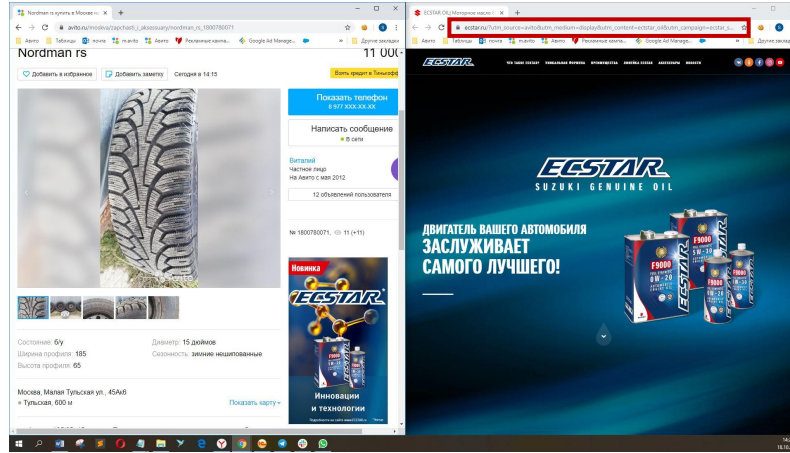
Nordman rs купить в Москве на ×
avito.ru/moskva/zapchasti_i_aksessuary/nordman_rs_1800780071
Авито | Таблицы | почта | m.avito | Авито | Рекламные кампа... | Google Ad Manage... | Другие закладки

Nordman rs
11 000

Добавить в избранное | Добавить заметку | Сегодня в 14:15
Взять кредит в Тинькофф

Показать телефон
8 977 XXX-XX-XX

Написать сообщение
В сети

Виталий
Частное лицо
На Авито с мая 2012

12 объявлений пользователя

№ 1800780071, 11 (+11)

Новинка
ECSTAR
Инновации и технологии

Состояние: б/у
Ширина профиля: 185
Высота профиля: 65
Диаметр: 15 дюймов
Сезонность: зимние нешипованные

Москва, Малая Тульская ул., 45Ак6
Тульская, 600 м
Показать карту

ECSTAR Oil | Моторное масло ×
ecstar.ru/?utm_source=avito&utm_medium=display&utm_content=ecstar_oil&utm_campaign=ecstar_c...
Авито | Таблицы | почта | m.avito | Авито | Рекламные кампа... | Google Ad Manage... | Другие закладки

ECSTAR
ЧТО ТАКОЕ ECSTAR? | УНИКАЛЬНАЯ ФОРМУЛА | ПРОИЗВОДСТВО | ЛИНЕЙКА ECSTAR | АКСЕССУАРЫ | НОВОСТИ

ECSTAR
SUZUKI GENUINE OIL

ДВИГАТЕЛЬ ВАШЕГО АВТОМОБИЛЯ
ЗАСЛУЖИВАЕТ
САМОГО ЛУЧШЕГО!

ECSTAR
F9000
0W-20

14:
18.10.